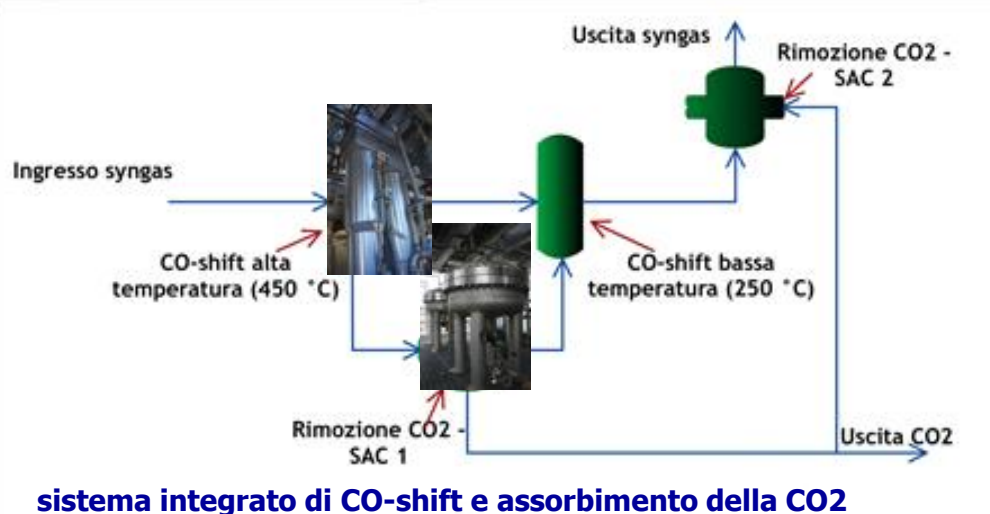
Uscita syngas

Rimozione CO2 - SAC 2

Ingresso syngas

CO-shift alta temperatura (450 °C)

CO-shift bassa temperatura (250 °C)

Rimozione CO2 - SAC 1

Uscita CO2

sistema integrato di CO-shift e assorbimento della CO2